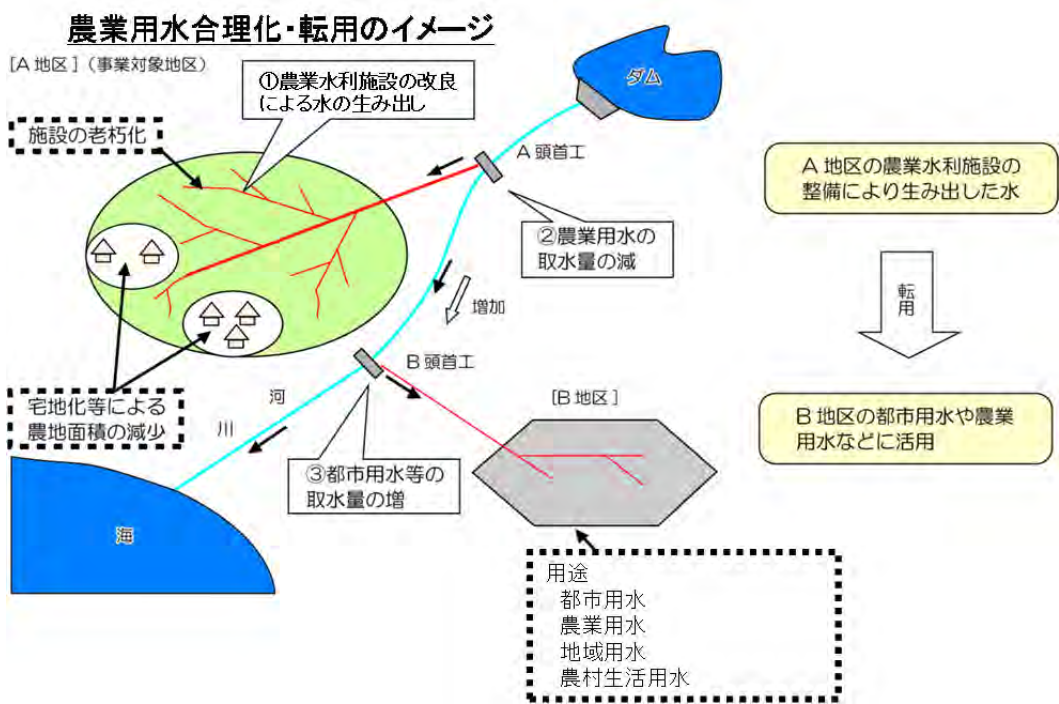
農業用水合理化・転用のイメージ

[A 地区]（事業対象地区）

①農業水利施設の改良による水の生み出し

ダム

施設の老朽化

A 頭首工

A 地区の農業水利施設の整備により生み出した水

②農業用水の取水量の減

増加

転用

B 頭首工

河川

宅地化等による農地面積の減少

[B 地区]

B 地区の都市用水や農業用水などに活用

③都市用水等の取水量の増

海

用途
都市用水
農業用水
地域用水
農村生活用水